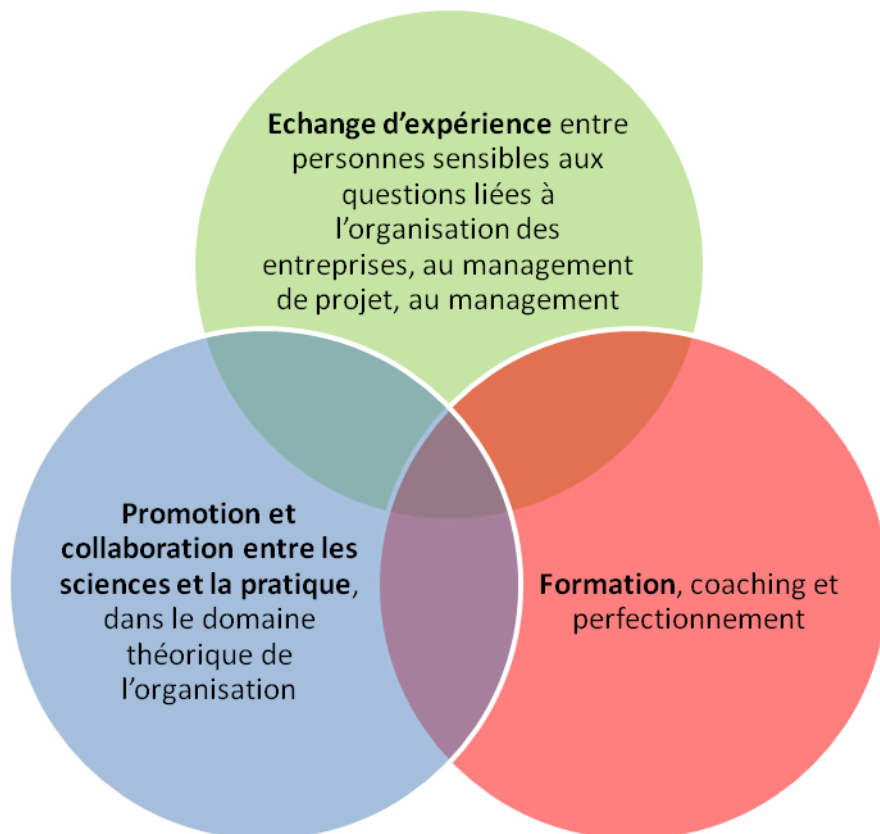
**Echange d'expérience** entre personnes sensibles aux questions liées à l'organisation des entreprises, au management de projet, au management

**Promotion et collaboration entre les sciences et la pratique**, dans le domaine théorique de l'organisation

**Formation**, coaching et perfectionnement